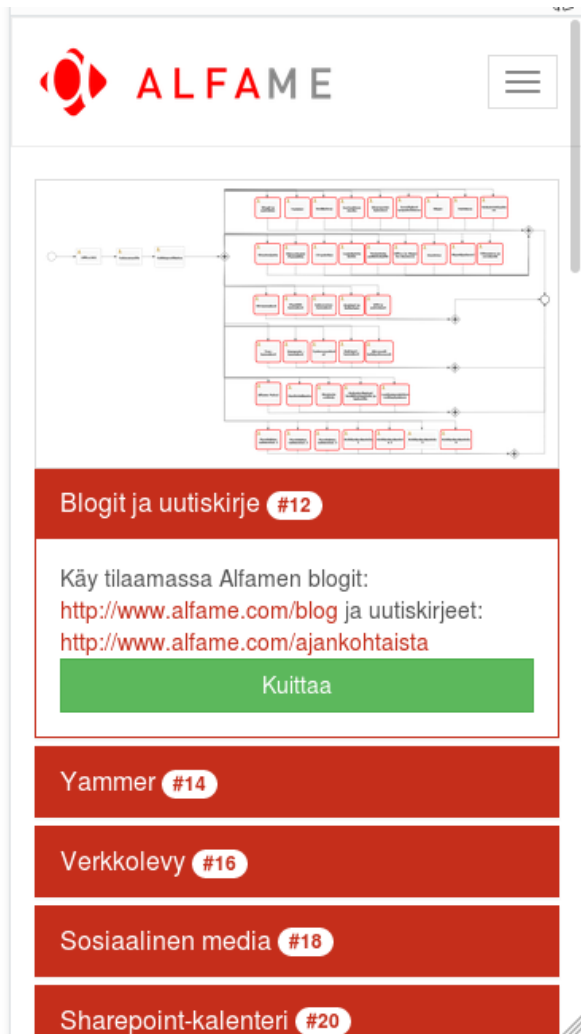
ALFAME

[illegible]

Blogit ja uutiskirje #12

Käy tilaamassa Alfamen blogit: http://www.alfame.com/blog ja uutiskirjeet: http://www.alfame.com/ajankohtaista

Kuittaa

Yammer #14

Verkkolevy #16

Sosiaalinen media #18

Sharepoint-kalenteri #20